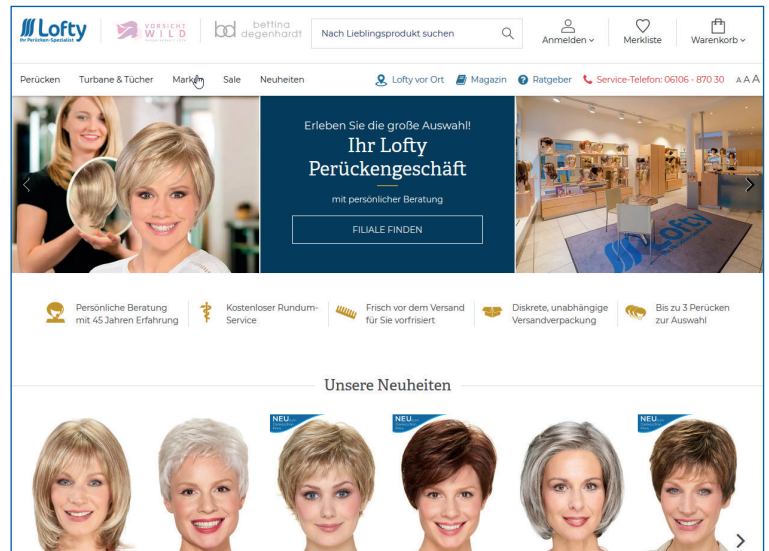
Lofty
Ihr Perücken-Spezialist

VORSICHT WILD

bettina degenhardt

Nach Lieblingsprodukt suchen

Anmelden

Merkliste

Warenkorb

Perücken Turbane & Tücher Marken Sale Neuheiten

Lofty vor Ort Magazin Ratgeber Service-Telefon: 06106 - 870 30 A A A

Erleben Sie die große Auswahl!

Ihr Lofty Perückengeschäft

mit persönlicher Beratung

FILIALE FINDEN

Persönliche Beratung mit 45 Jahren Erfahrung

Kostenloser Rundum-Service

Frisch vor dem Versand für Sie vorfrisiert

Diskrete, unabhängige Versandverpackung

Bis zu 3 Perücken zur Auswahl

Unsere Neuheiten

NEU

NEU

NEU